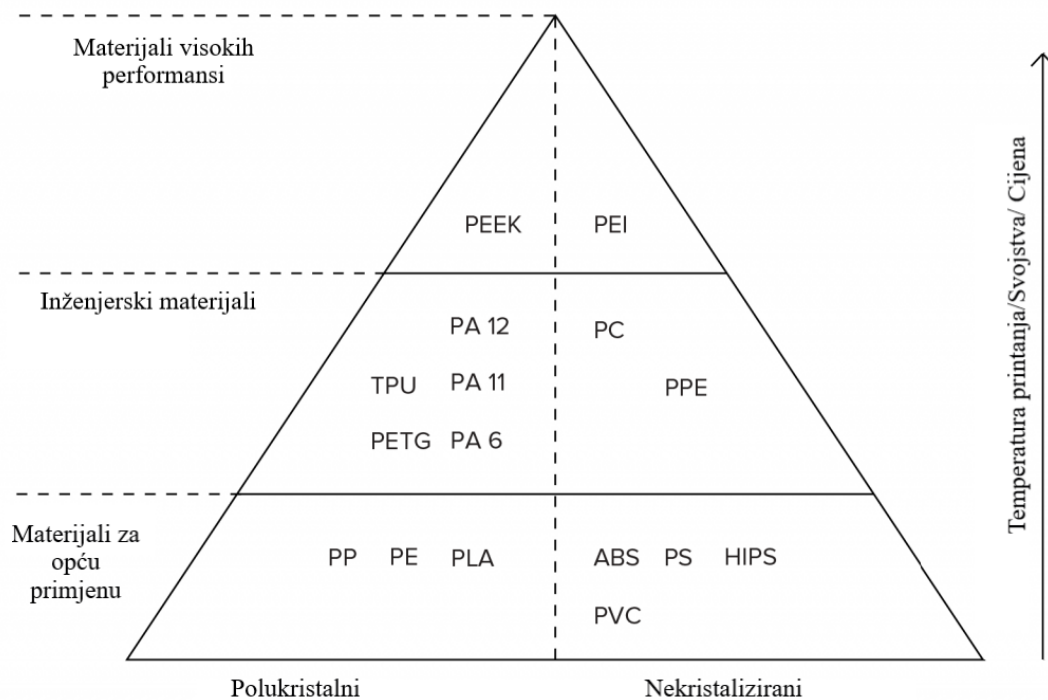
Materijali visokih performansi

PEEK

PEI

Inženjerski materijali

PA 12

PC

TPU

PA 11

PPE

PETG

PA 6

Materijali za opću primjenu

PP

PE

PLA

ABS

PS

HIPS

PVC

Polukristalni

Nekristalizirani

Temperatura printanja/Svojstva/ Cijena